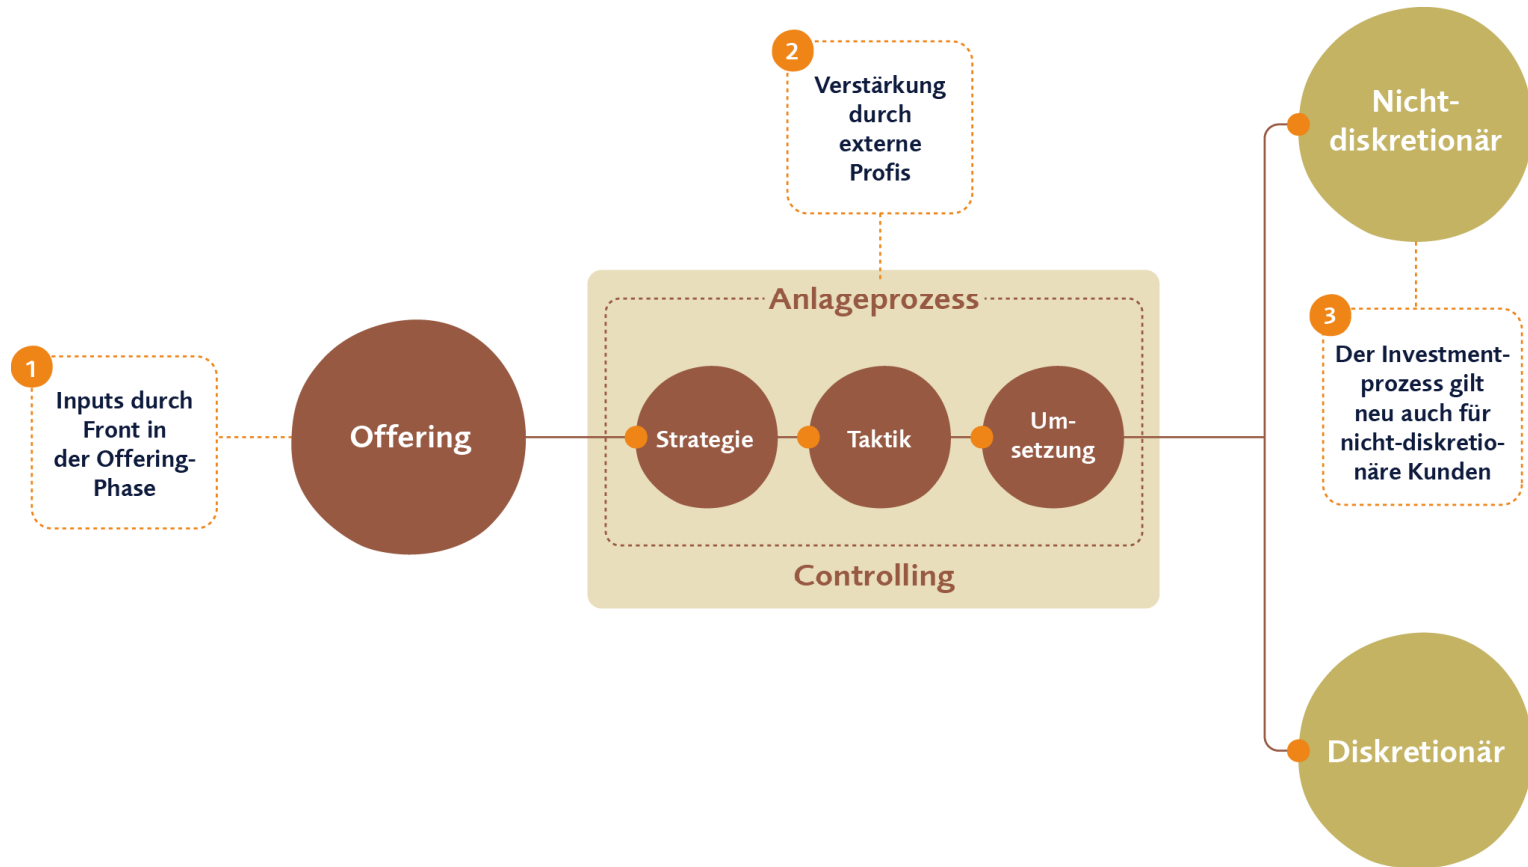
1
Inputs durch Front in der Offering-Phase

Offering

2
Verstärkung durch externe Profis

Anlageprozess

Strategie

Taktik

Umsetzung

Controlling

Nicht-diskretionär

3
Der Investmentprozess gilt neu auch für nicht-diskretionäre Kunden

Diskretionär